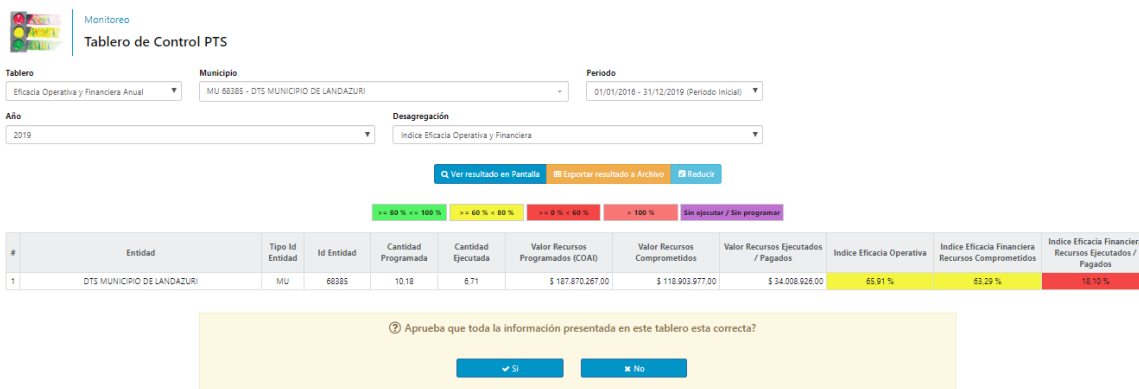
Monitoreo

Tablero de Control PTS

Tablero
Eficacia Operativa y Financiera Anual

Municipio
MU 68385 - DTS MUNICIPIO DE LANDAZURI

Periodo
01/01/2016 - 31/12/2019 (Periodo Inicial)

Año
2019

Desagregación
Indice Eficacia Operativa y Financiera

Ver resultado en Pantalla | Exportar resultado a Archivo | Reducir

>= 80 % <= 100 % | >= 60 % < 80 % | >= 0 % < 60 % | > 100 % | Sin ejecutar / Sin programar

| # | Entidad | Tipo Id Entidad | Id Entidad | Cantidad Programada | Cantidad Ejecutada | Valor Recursos Programados (COAI) | Valor Recursos Comprometidos | Valor Recursos Ejecutados / Pagados | Indice Eficacia Operativa | Indice Eficacia Financiera Recursos Comprometidos | Indice Eficacia Financier Recursos Ejecutados / Pagados |
|---|---|---|---|---|---|---|---|---|---|---|---|
| 1 | DTS MUNICIPIO DE LANDAZURI | MU | 68385 | 10,18 | 6,71 | $ 187.870.267,00 | $ 118.903.977,00 | $ 34.008.926,00 | 65,91 % | 63,29 % | 18,10 % |

Aprueba que toda la información presentada en este tablero esta correcta?

Si | No